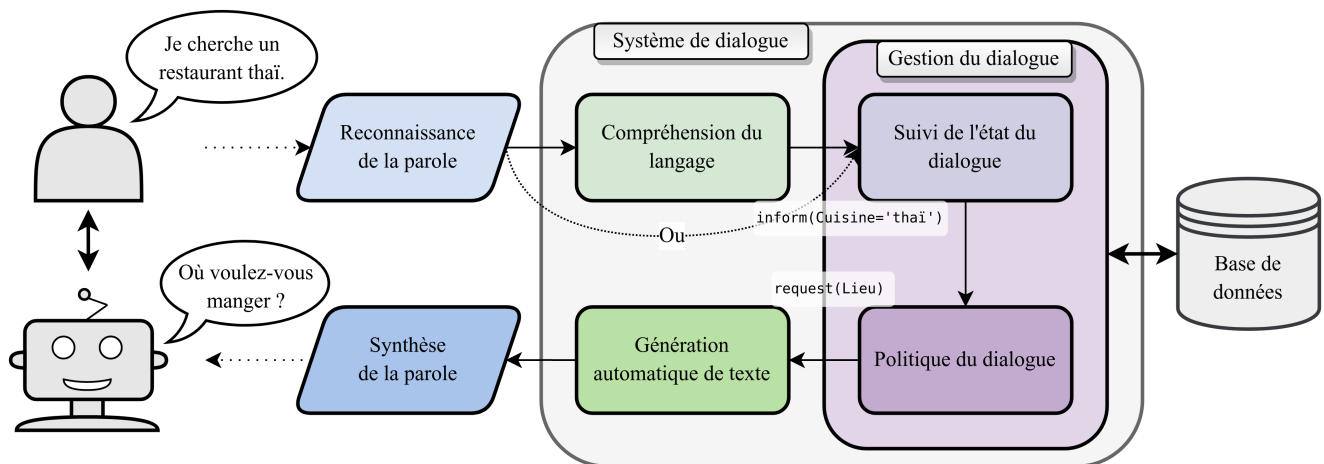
Je cherche un restaurant thaï.

Système de dialogue

Gestion du dialogue

Reconnaissance de la parole

Compréhension du langage

Suivi de l'état du dialogue

inform(Cuisine='thaï')

Ou

Base de données

request(Lieu)

Où voulez-vous manger ?

Synthèse de la parole

Génération automatique de texte

Politique du dialogue